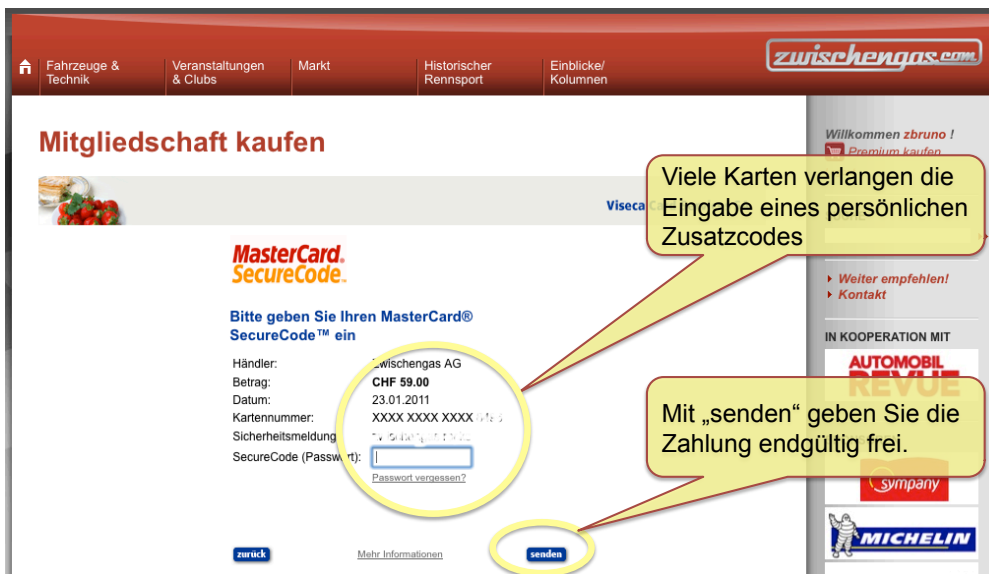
Fahrzeuge & Technik
Veranstaltungen & Clubs
Markt
Historischer Rennsport
Einblicke/ Kolumnen
zwischengas.com

Mitgliedschaft kaufen

Viseca

Willkommen zbruno !
Premium kaufen

Viele Karten verlangen die Eingabe eines persönlichen Zusatzcodes

MasterCard. SecureCode.

Bitte geben Sie Ihren MasterCard® SecureCode™ ein

| | |
|---|---|
| Händler: | Zwischengas AG |
| Betrag: | CHF 59.00 |
| Datum: | 23.01.2011 |
| Kartennummer: | XXXX XXXX XXXX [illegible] |
| Sicherheitsmeldung | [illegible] |
| SecureCode (Passwort): | |

Passwort vergessen?

Weiter empfehlen!
Kontakt

IN KOOPERATION MIT
AUTOMOBIL REVUE

Mit „senden“ geben Sie die Zahlung endgültig frei.

sympany
MICHELIN

zurück
Mehr Informationen
senden